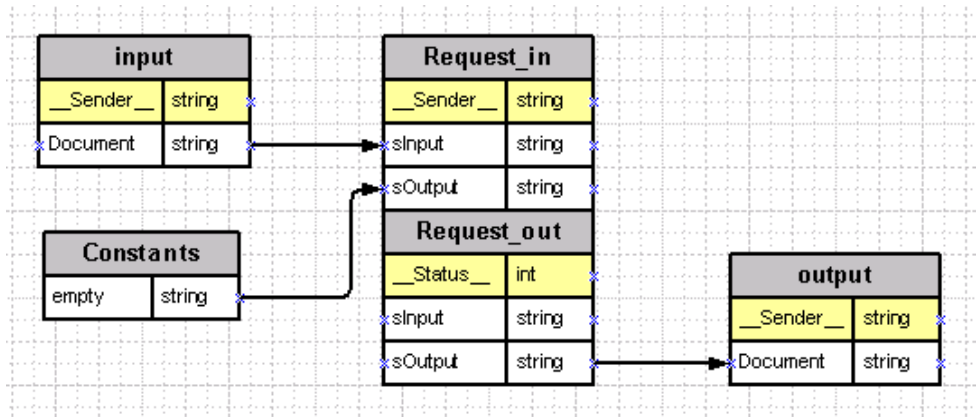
| input | |
|---|---|
| \_\_Sender\_\_ | string |
| Document | string |

| Constants | |
|---|---|
| empty | string |

| Request_in | |
|---|---|
| \_\_Sender\_\_ | string |
| sInput | string |
| sOutput | string |

| Request_out | |
|---|---|
| \_\_Status\_\_ | int |
| sInput | string |
| sOutput | string |

| output | |
|---|---|
| \_\_Sender\_\_ | string |
| Document | string |